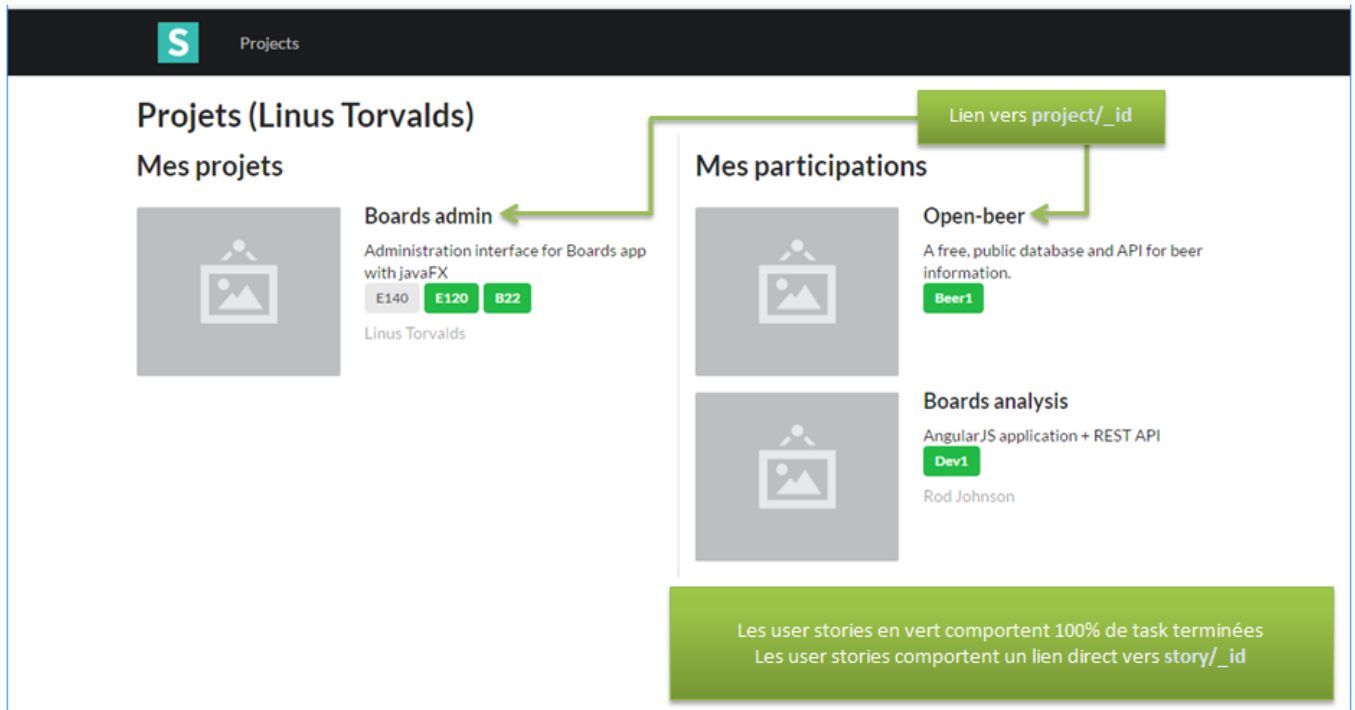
S

Projects

Projets (Linus Torvalds)

Lien vers project/_id

Mes projets

Boards admin

Administration interface for Boards app with javaFX

E140 E120 B22

Linus Torvalds

Mes participations

Open-beer

A free, public database and API for beer information.

Beer1

Boards analysis

AngularJS application + REST API

Dev1

Rod Johnson

Les user stories en vert comportent 100% de task terminées
Les user stories comportent un lien direct vers story/_id